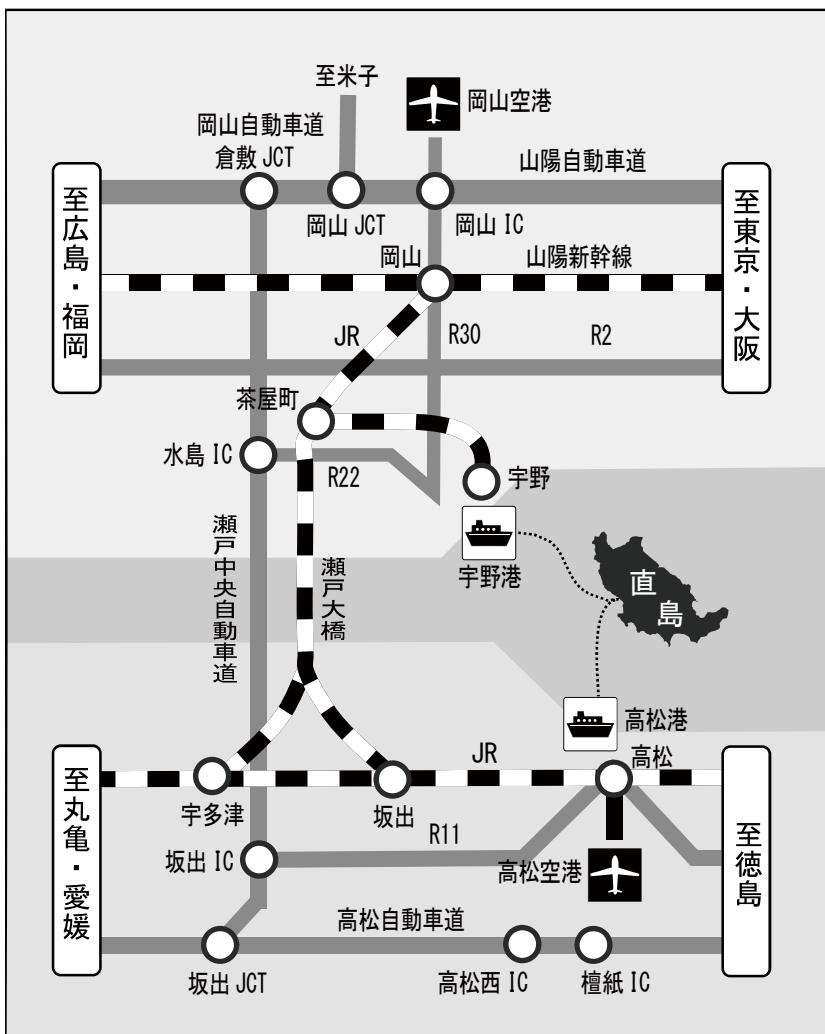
至米子
岡山空港
岡山自動車道
倉敷 JCT
山陽自動車道
至広島・福岡
至東京・大阪
岡山 JCT
岡山 IC
岡山
山陽新幹線
JR
R30
R2
茶屋町
水島 IC
R22
宇野
瀬戸中央自動車道
瀬戸大橋
宇野港
直島
高松港
JR
高松
至丸亀・愛媛
宇多津
坂出
R11
至徳島
坂出 IC
高松空港
高松自動車道
坂出 JCT
高松西 IC
檀紙 IC